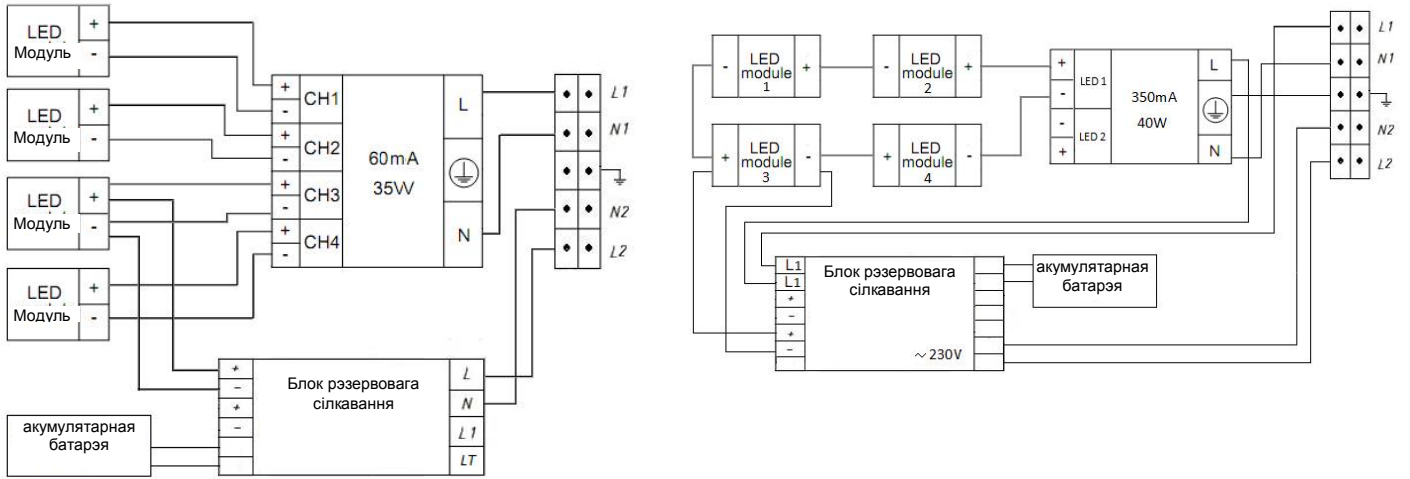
LED Модуль + -

LED Модуль + -

LED Модуль + -

LED Модуль + -

+ - CH1
+ - CH2
+ - CH3
+ - CH4

60mA
35VV

L
N

L1
N1
N2
L2

+
-
+
-

Блок рэзервовага сілкавання

L
N
L1
LT

акумулятарная батарэя

- LED module 1 +
- LED module 2 +
+ LED module 3 -
+ LED module 4 -

+
-
-
+

LED 1
LED 2

350mA
40W

L
N

L1
N1
N2
L2

L1
L1
+
-
+
-

Блок рэзервовага сілкавання

~230V

акумулятарная батарэя